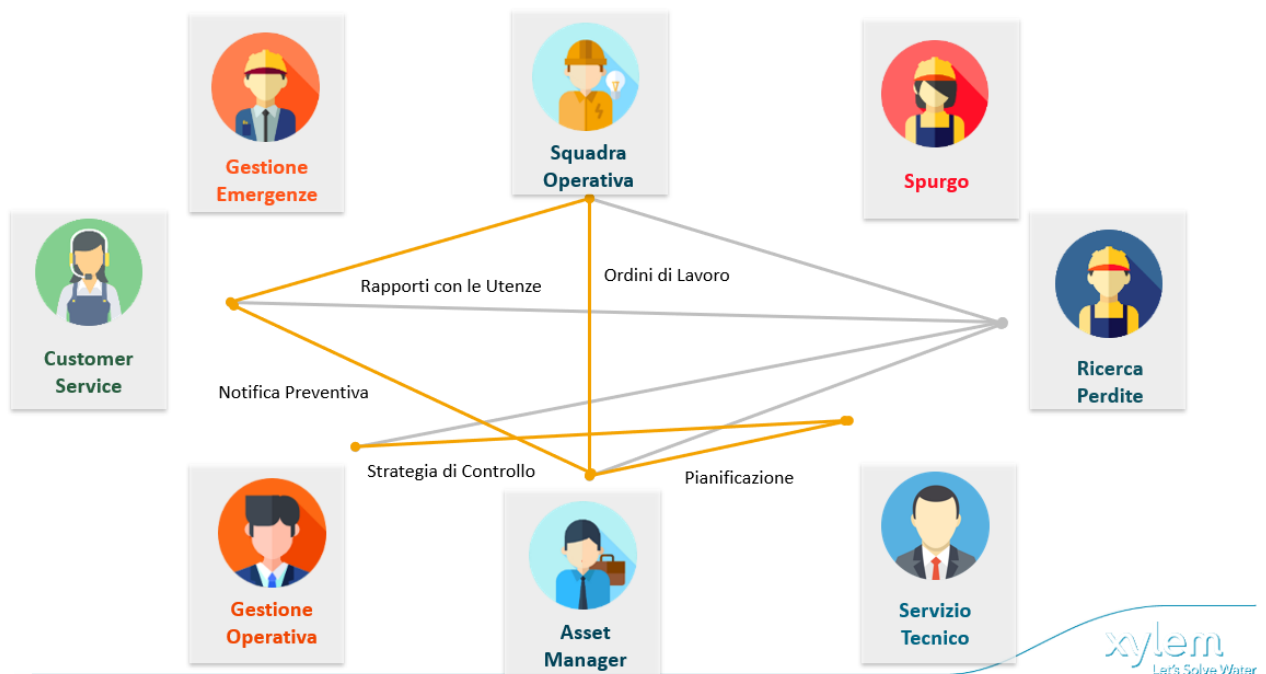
Gestione Emergenze

Squadra Operativa

Spurgo

Customer Service

Ricerca Perdite

Rapporti con le Utenze

Ordini di Lavoro

Notifica Preventiva

Strategia di Controllo

Pianificazione

Gestione Operativa

Asset Manager

Servizio Tecnico

xylem
Let's Solve Water